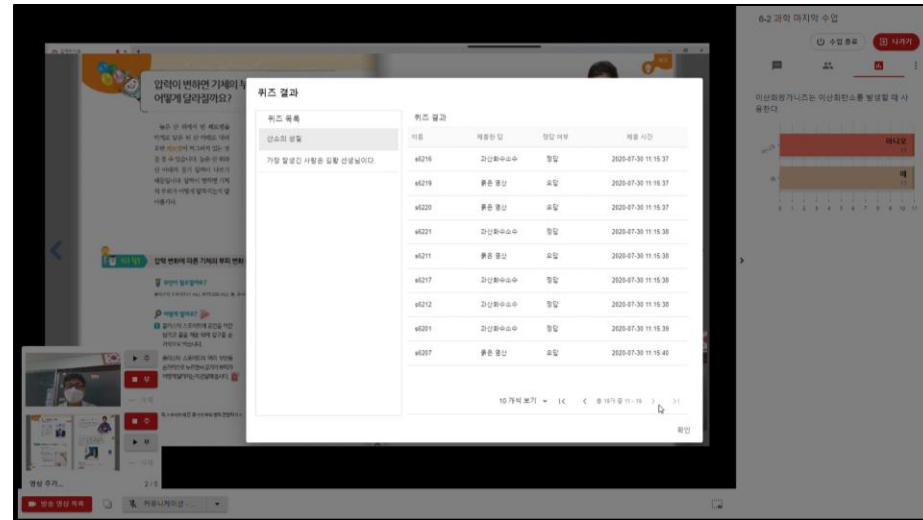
6-2 과학 마지막 수업

수업 종료

나가기

이산화망가니즈는 이산화탄소를 발생할 때 사용한다.

아니오

예

0 1 2 3 4 5 6 7 8 9 10 11

압력이 변하면 기체의 부피는 어떻게 달라질까요?

퀴즈 결과

퀴즈 목록

산소의 성질

가장 활성긴 사람은 김활 선생님이다.

퀴즈 결과

| 이름 | 제출한 답 | 정답 여부 | 제출 시간 |
|---|---|---|---|
| s6216 | 과산화수소수 | 정답 | 2020-07-30 11:15:37 |
| s6219 | 묽은 염산 | 오답 | 2020-07-30 11:15:37 |
| s6220 | 묽은 염산 | 오답 | 2020-07-30 11:15:37 |
| s6221 | 과산화수소수 | 정답 | 2020-07-30 11:15:38 |
| s6211 | 묽은 염산 | 오답 | 2020-07-30 11:15:38 |
| s6217 | 과산화수소수 | 정답 | 2020-07-30 11:15:38 |
| s6212 | 과산화수소수 | 정답 | 2020-07-30 11:15:38 |
| s6201 | 과산화수소수 | 정답 | 2020-07-30 11:15:39 |
| s6207 | 묽은 염산 | 오답 | 2020-07-30 11:15:40 |

10 개씩 보기 | 총 19개 중 11 - 19

확인

영상 추가...

2 / 5

방송 영상 목록